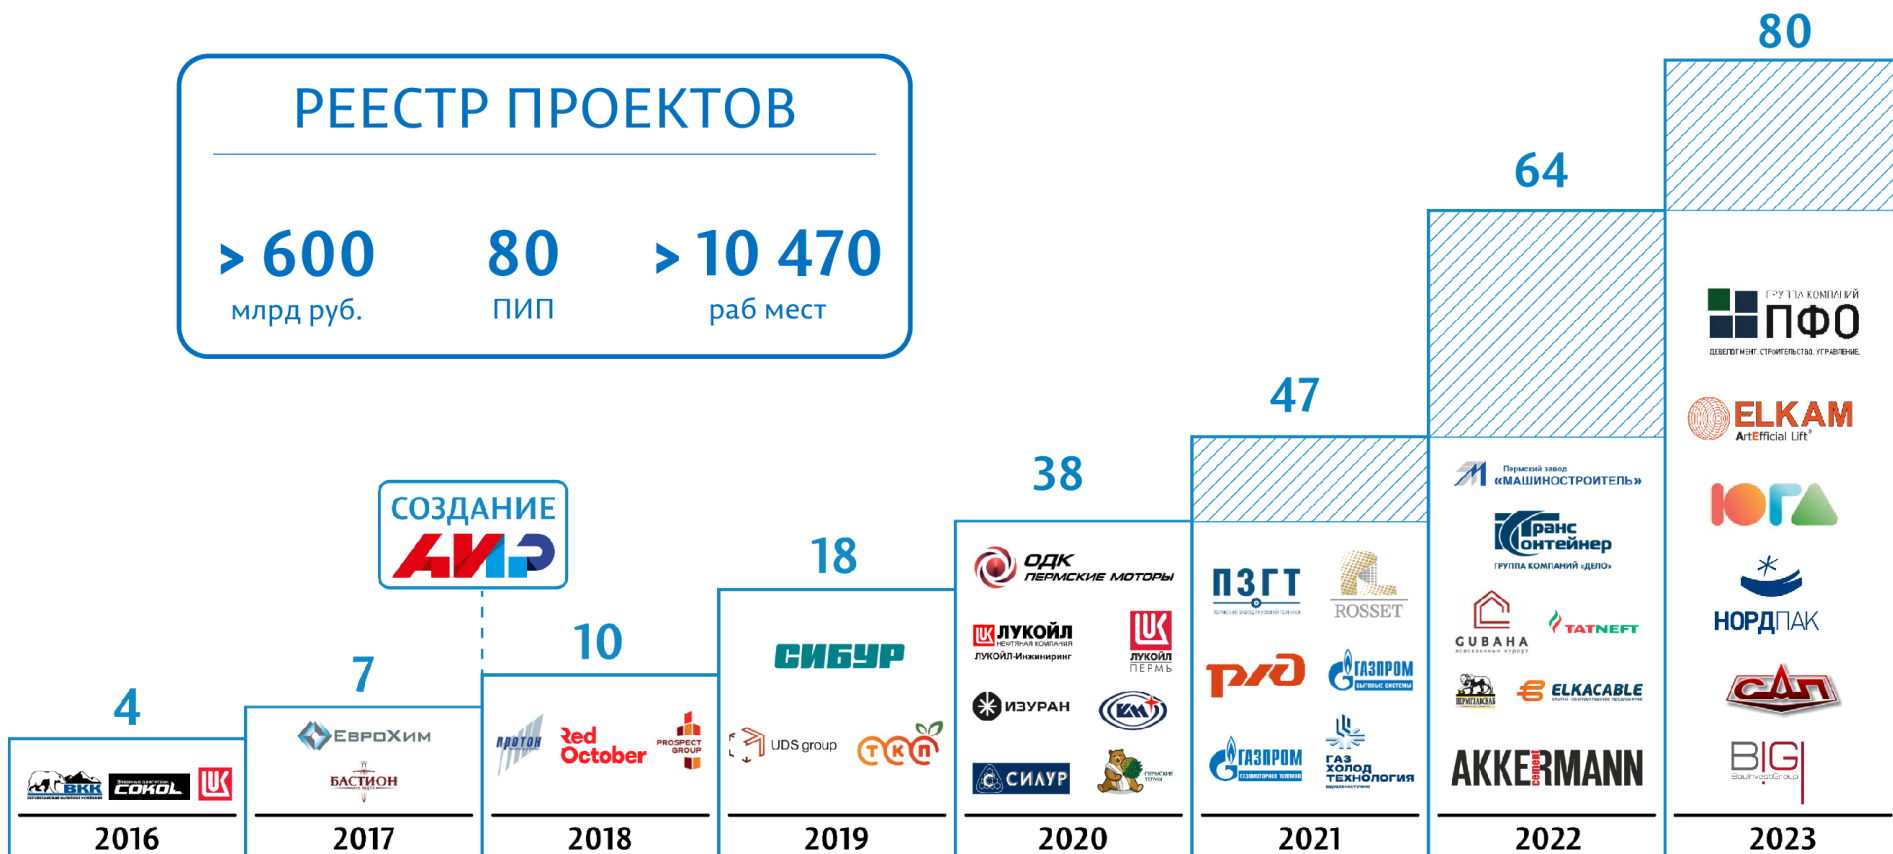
РЕЕСТР ПРОЕКТОВ

> 600
млрд руб.

80
ПИП

> 10 470
раб мест

СОЗДАНИЕ
АИР

4
ВКК СОКОЛ

7
ЕвроХим
БАСТИОН

10
ПРОТОН
Red October
PROSPECT GROUP

18
СИБУР
UDS group
ТКП

38
ОДК ПЕРМСКИЕ МОТОРЫ
ЛУКОЙЛ
ЛУКОЙЛ-Инжиниринг
ЛУКОЙЛ ПЕРМЬ
ИЗУРАН
СИЛУР

47
ПЗГТ
ROSSET
РЖД
ГАЗПРОМ
ГАЗПРОМ
ГАЗ ХОЛОД ТЕХНОЛОГИЯ

64
Пермский завод «МАШИНОСТРОИТЕЛЬ»
Транс Контейнер
ГРУППА КОМПАНИЙ «ДЕЛО»
GUBAHA
TATNEFT
ELKACABLE
AKKERMANN cement

80
ГРУППА КОМПАНИЙ ПФО
ДЕВЕЛОПМЕНТ. СТРОИТЕЛЬСТВО. УПРАВЛЕНИЕ.
ELKAM ArtEfficial Lift
ЮГА
НОРДПАК
САП
BIG

2016
2017
2018
2019
2020
2021
2022
2023